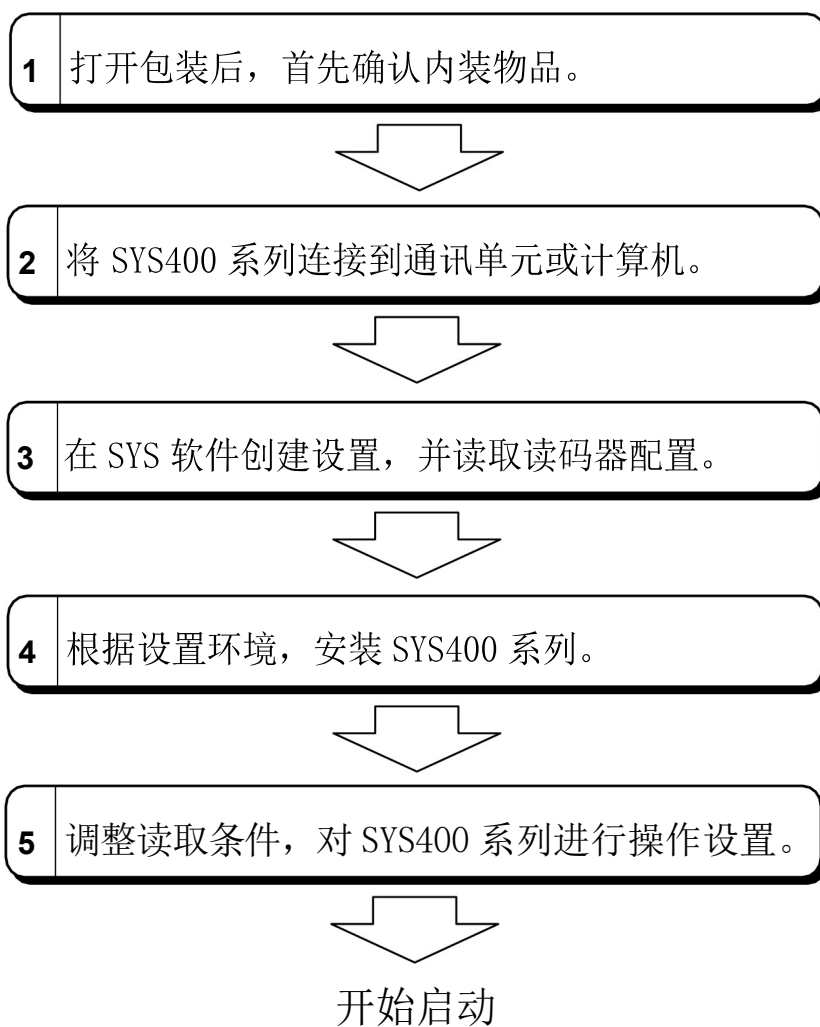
1 打开包装后，首先确认内装物品。

2 将 SYS400 系列连接到通讯单元或计算机。

3 在 SYS 软件创建设置，并读取读码器配置。

4 根据设置环境，安装 SYS400 系列。

5 调整读取条件，对 SYS400 系列进行操作设置。

开始启动